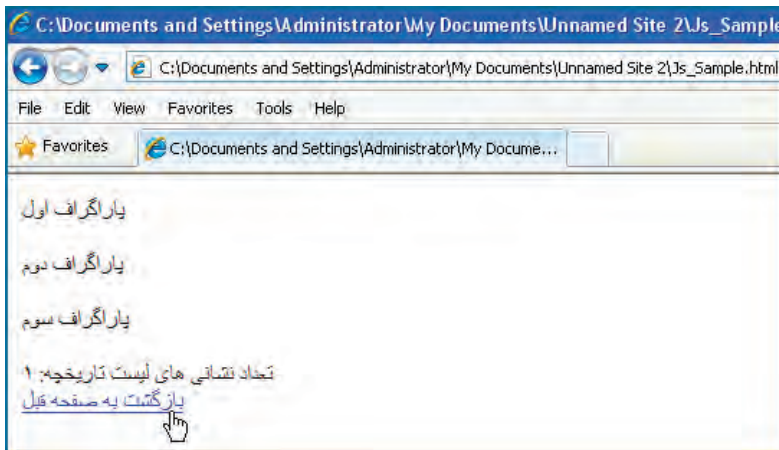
C:\Documents and Settings\Administrator\My Documents\Unnamed Site 2\Js_Sample

C:\Documents and Settings\Administrator\My Documents\Unnamed Site 2\Js_Sample.html

File Edit View Favorites Tools Help

Favorites

C:\Documents and Settings\Administrator\My Docume...

پاراگراف اول

پاراگراف دوم

پاراگراف سوم

تعداد نشانی های لیست تاریخچه: ۱
بازگشت به صفحه قبل